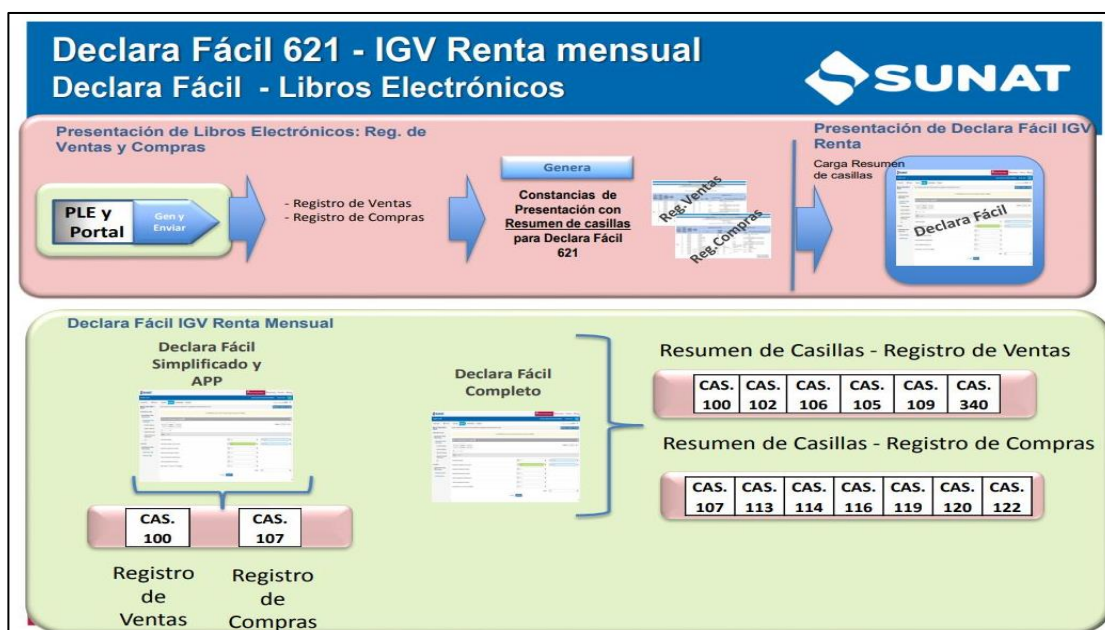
Declara Fácil 621 - IGV Renta mensual
Declara Fácil - Libros Electrónicos

SUNAT

Presentación de Libros Electrónicos: Reg. de Ventas y Compras

PLE y Portal

Gen y Enviar

- Registro de Ventas
- Registro de Compras

Genera

Constancias de Presentación con Resumen de casillas para Declara Fácil 621

Reg. Ventas

Reg. Compras

Presentación de Declara Fácil IGV Renta

Carga Resumen de casillas

Declara Fácil

Declara Fácil IGV Renta Mensual

Declara Fácil Simplificado y APP

| CAS. 100 | CAS. 107 |
|---|---|

Registro de Ventas

Registro de Compras

Declara Fácil Completo

Resumen de Casillas - Registro de Ventas

| CAS. 100 | CAS. 102 | CAS. 106 | CAS. 105 | CAS. 109 | CAS. 340 |
|---|---|---|---|---|---|

Resumen de Casillas - Registro de Compras

| CAS. 107 | CAS. 113 | CAS. 114 | CAS. 116 | CAS. 119 | CAS. 120 | CAS. 122 |
|---|---|---|---|---|---|---|